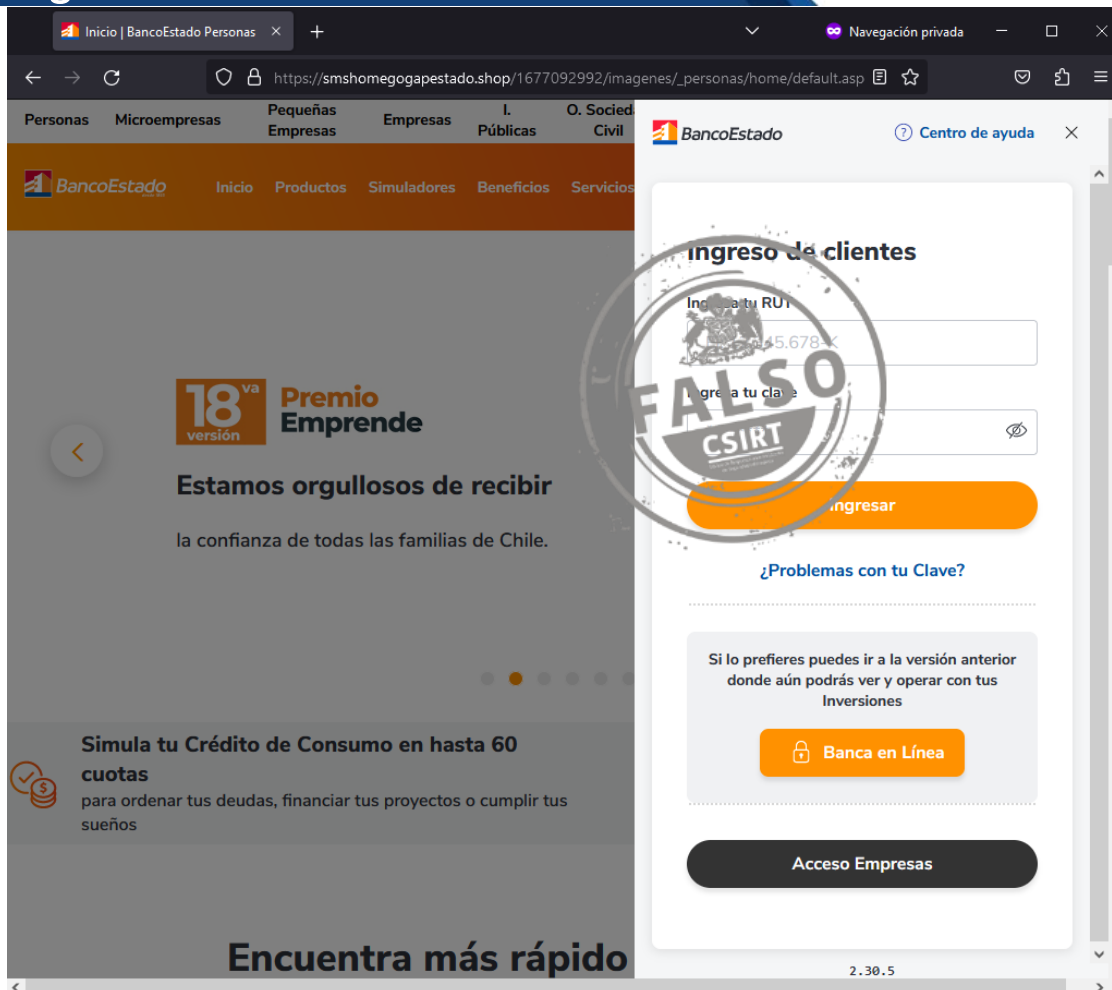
Inicio | BancoEstado Personas

Navegación privada

https://smshomegogapestado.shop/1677092992/imagenes/_personas/home/default.asp

Personas Microempresas Pequeñas Empresas Empresas I. Públicas O. Socied. Civil

BancoEstado Inicio Productos Simuladores Beneficios Servicios

18va versión Premio Emprende

Estamos orgullosos de recibir

la confianza de todas las familias de Chile.

Simula tu Crédito de Consumo en hasta 60 cuotas

para ordenar tus deudas, financiar tus proyectos o cumplir tus sueños

Encuentra más rápido

BancoEstado

Centro de ayuda

Ingreso de clientes

Ingresa tu RUT

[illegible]45.678-K

Ingresa tu clave

Ingresar

¿Problemas con tu Clave?

Si lo prefieres puedes ir a la versión anterior donde aún podrás ver y operar con tus Inversiones

Banca en Línea

Acceso Empresas

2.30.5

FALSO

CSIRT